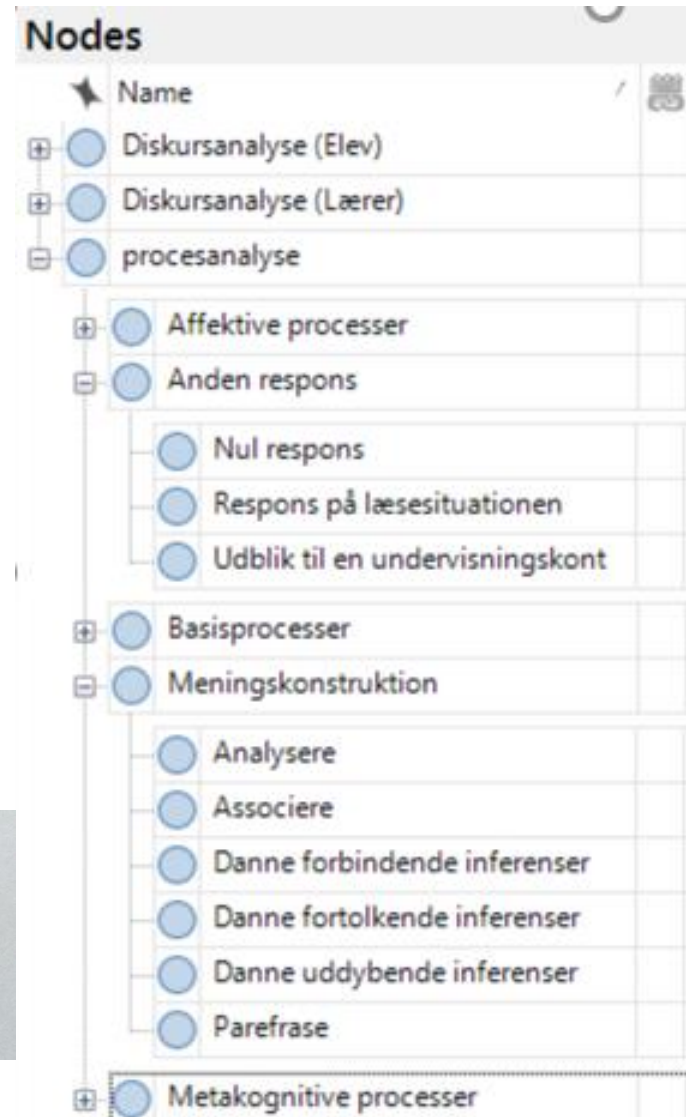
Nodes

Name

Diskursanalyse (Elev)

Diskursanalyse (Lærer)

procesanalyse

Affektive processer

Anden respons

Nul respons

Respons på læsesituationen

Udblik til en undervisningskont

Basisprocesser

Meningskonstruktion

Analysere

Associere

Danne forbindende inferenser

Danne fortolkende inferenser

Danne uddybende inferenser

Parefrase

Metakognitive processer